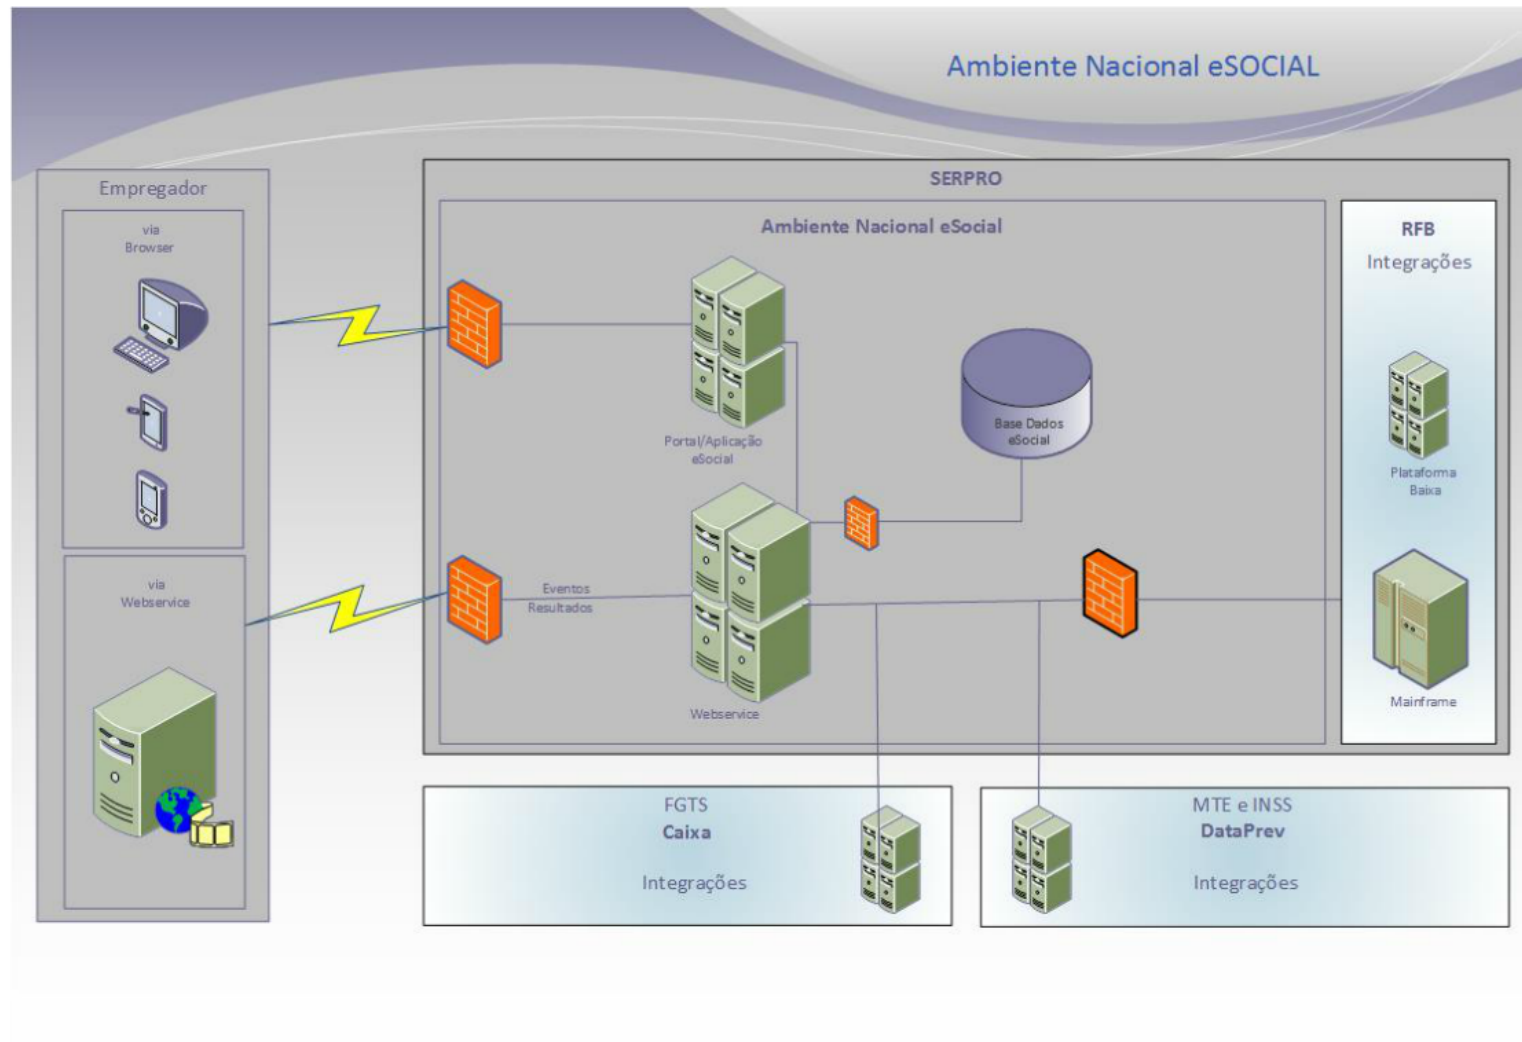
Ambiente Nacional eSOCIAL

Empregador

via Browser

via Webservice

SERPRO

Ambiente Nacional eSocial

Portal/Aplicação eSocial

Base Dados eSocial

Eventos Resultados

Webservice

RFB

Integrações

Plataforma Baixa

Mainframe

FGTS
Caixa

Integrações

MTE e INSS
DataPrev

Integrações